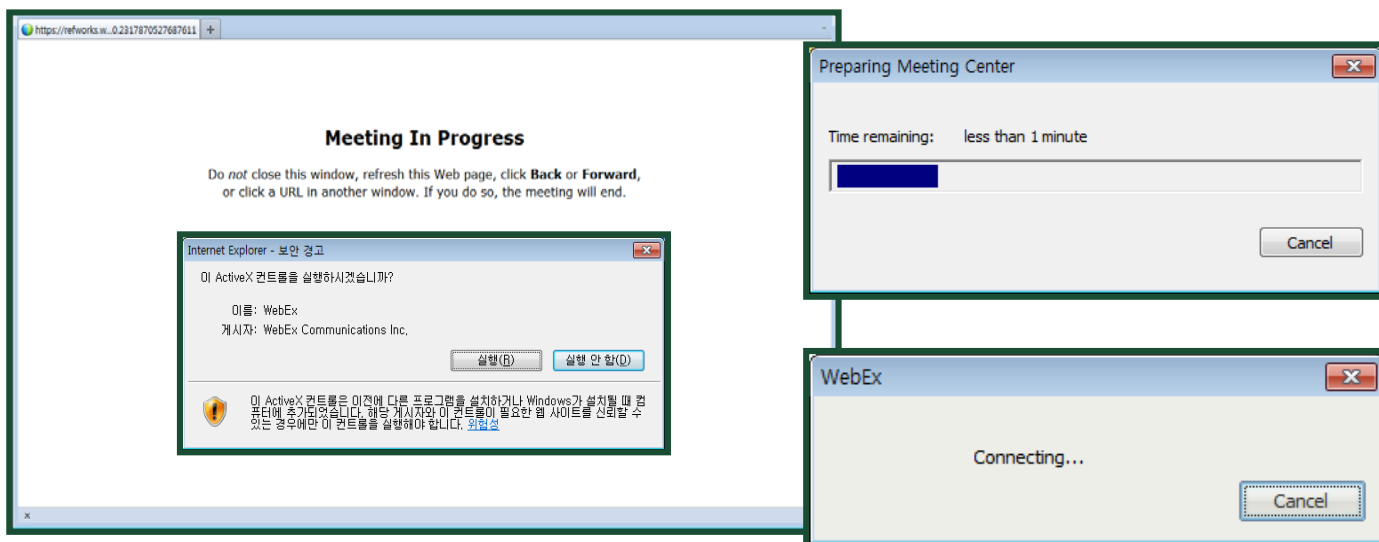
https://refworks.w...0.2317870527687611 +

Meeting In Progress

Do *not* close this window, refresh this Web page, click **Back** or **Forward**, or click a URL in another window. If you do so, the meeting will end.

Internet Explorer - 보안 경고

이 ActiveX 컨트롤을 실행하시겠습니까?

이름: WebEx
게시자: WebEx Communications Inc.

실행(R) 실행 안 함(D)

이 ActiveX 컨트롤은 이전에 다른 프로그램을 설치하거나 Windows가 설치될 때 컴퓨터에 추가되었습니다. 해당 게시자와 이 컨트롤이 필요한 웹 사이트를 신뢰할 수 있는 경우에만 이 컨트롤을 실행해야 합니다. 위험성

×

Preparing Meeting Center

Time remaining: less than 1 minute

Cancel

WebEx

Connecting...

Cancel